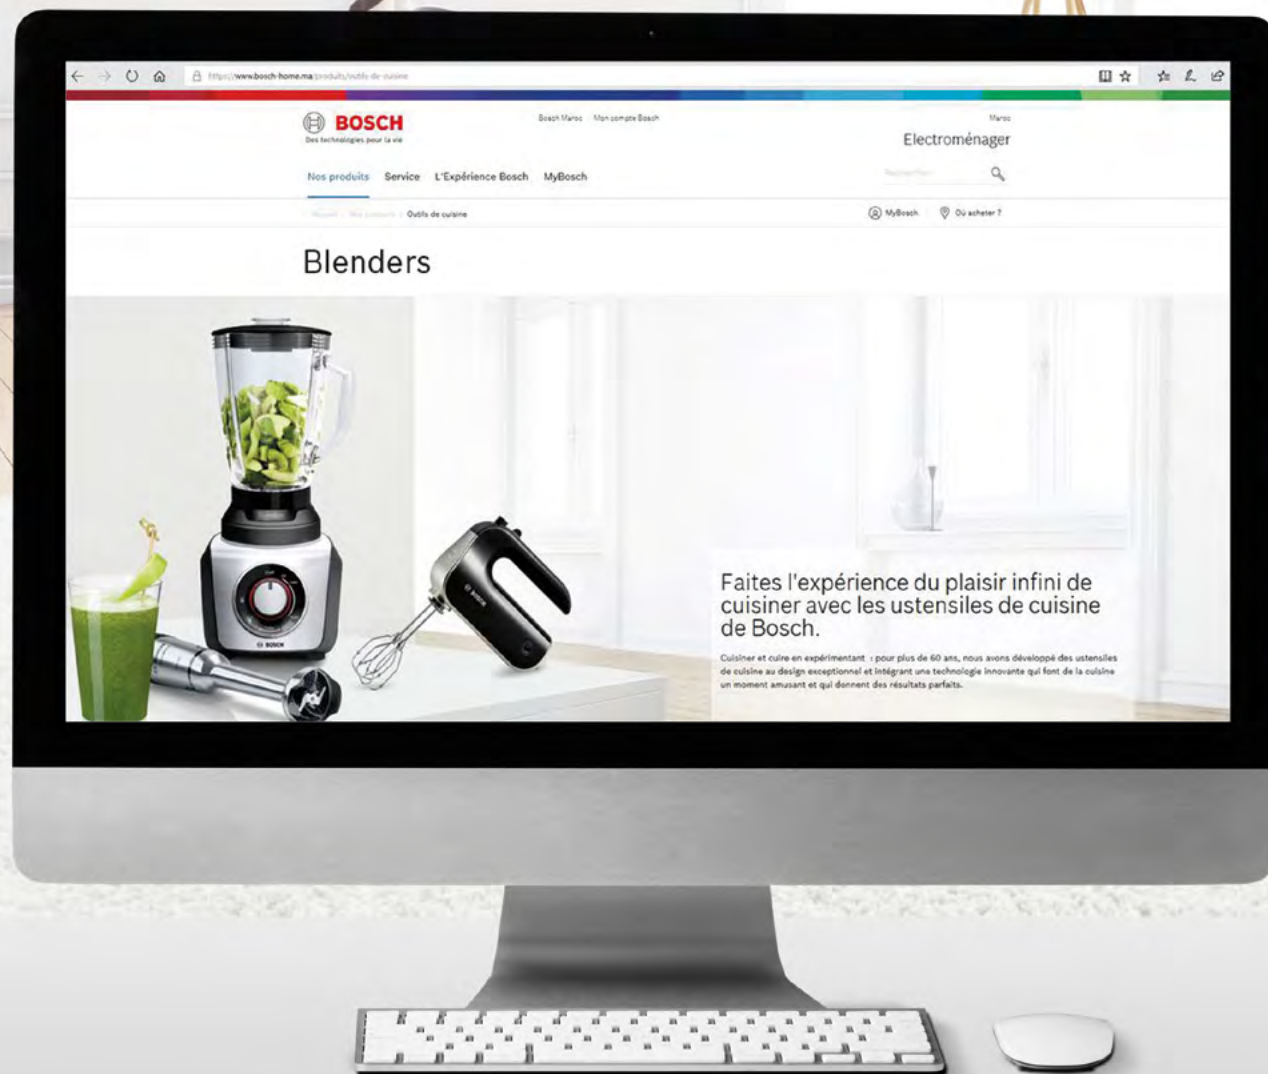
https://www.bosch-home.ma/produits/outils-de-cuisine

BOSCH
Des technologies pour la vie

Bosch Maroc Mon compte Bosch

Maroc
Electroménager

Rechercher

Nos produits Service L'Expérience Bosch MyBosch

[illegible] › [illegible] › Outils de cuisine

MyBosch Où acheter ?

Blenders

Faites l'expérience du plaisir infini de cuisiner avec les ustensiles de cuisine de Bosch.

Cuisiner et cuire en expérimentant : pour plus de 60 ans, nous avons développé des ustensiles de cuisine au design exceptionnel et intégrant une technologie innovante qui font de la cuisine un moment amusant et qui donnent des résultats parfaits.

BOSCH

BOSCH